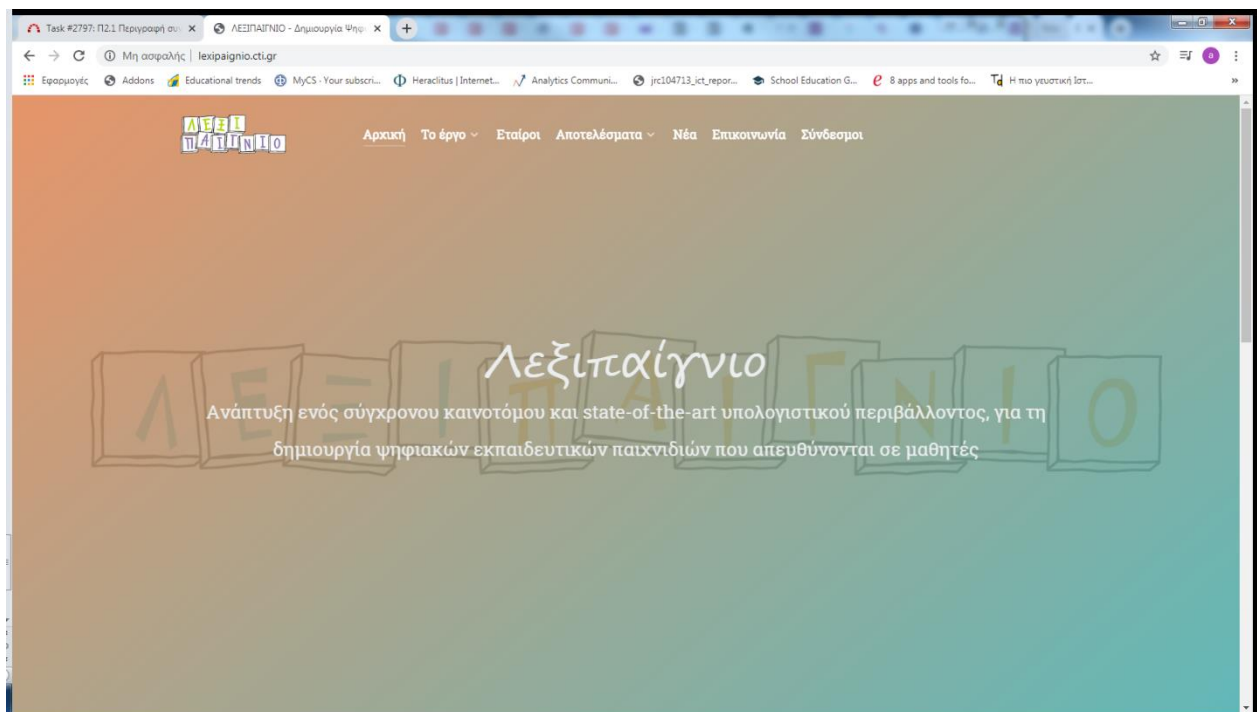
Task #2797: Π2.1 Περιγραφή συ ×
ΛΕΞΙΠΑΙΓΝΙΟ - Δημιουργία Ψηφ ×
+

Μη ασφαλής | lexipaignio.cti.gr

Εφαρμογές
Addons
Educational trends
MyCS - Your subscri...
Heraclitus | Internet...
Analytics Communi...
jrc104713_ict_repor...
School Education G...
8 apps and tools fo...
Η πιο γευστική Ιστ...

ΛΕΞΙ ΠΑΙΓΝΙΟ

Αρχική Το έργο Εταίροι Αποτελέσματα Νέα Επικοινωνία Σύνδεσμοι

ΛΕΞΙΠΑΙΓΝΙΟ

Λεξιπαίγνιο

Ανάπτυξη ενός σύγχρονου καινοτόμου και state-of-the-art υπολογιστικού περιβάλλοντος, για τη δημιουργία ψηφιακών εκπαιδευτικών παιχνιδιών που απευθύνονται σε μαθητές